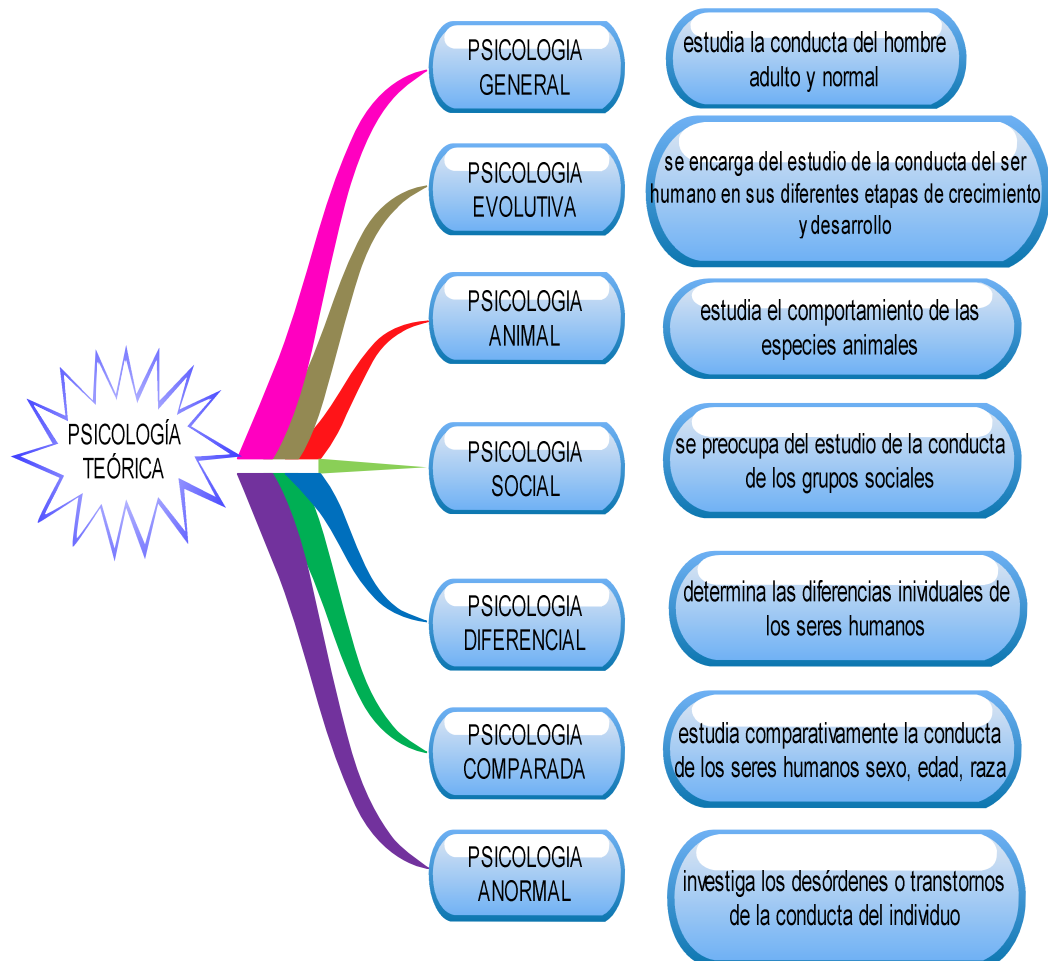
PSICOLOGÍA TEÓRICA

PSICOLOGIA GENERAL

estudia la conducta del hombre adulto y normal

PSICOLOGIA EVOLUTIVA

se encarga del estudio de la conducta del ser humano en sus diferentes etapas de crecimiento y desarrollo

PSICOLOGIA ANIMAL

estudia el comportamiento de las especies animales

PSICOLOGIA SOCIAL

se preocupa del estudio de la conducta de los grupos sociales

PSICOLOGIA DIFERENCIAL

determina las diferencias inividuales de los seres humanos

PSICOLOGIA COMPARADA

estudia comparativamente la conducta de los seres humanos sexo, edad, raza

PSICOLOGIA ANORMAL

investiga los desórdenes o transtornos de la conducta del individuo